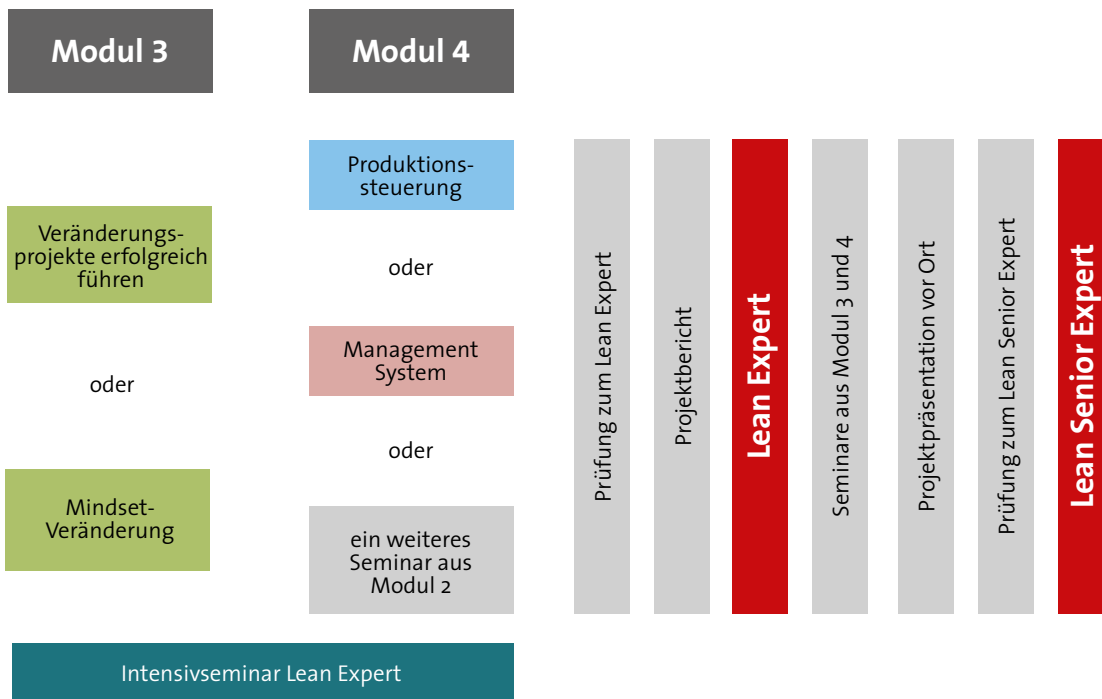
Modul 3

Modul 4

Produktionssteuerung

Veränderungsprojekte erfolgreich führen

oder

oder

Management System

oder

Mindset-Veränderung

ein weiteres Seminar aus Modul 2

Intensivseminar Lean Expert

Prüfung zum Lean Expert

Projektbericht

Lean Expert

Seminare aus Modul 3 und 4

Projektpräsentation vor Ort

Prüfung zum Lean Senior Expert

Lean Senior Expert